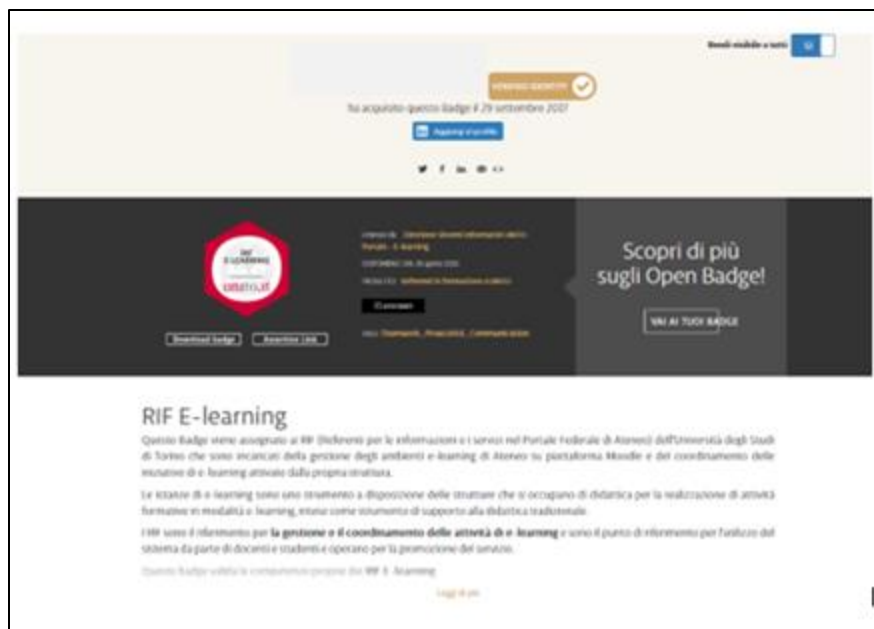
Rendi visibile a tutti SI

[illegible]

ha acquisito questo Badge il 29 settembre 2017

Aggiungi al profilo

RIF E-LEARNING
unito.it

Download badge   Assertion Link

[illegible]

Scopri di più sugli Open Badge!

VAI AI TUOI BADGE

RIF E-learning

Questo Badge viene assegnato ai RIF (Referenti per le informazioni e i servizi nel Portale Federale di Ateneo) dell'Università degli Studi di Torino che sono incaricati della gestione degli ambienti e-learning di Ateneo su piattaforma Moodle e del coordinamento delle iniziative di e-learning attivate dalla propria struttura.

Le istanze di e-learning sono uno strumento a disposizione delle strutture che si occupano di didattica per la realizzazione di attività formative in modalità e-learning, intese come strumento di supporto alla didattica tradizionale.

I RIF sono il riferimento per la gestione e il coordinamento delle attività di e-learning e sono il punto di riferimento per l'utilizzo del sistema da parte di docenti e studenti e operano per la promozione del servizio.

Questo Badge valida le competenze proprie dei RIF E-learning

Leggi di più